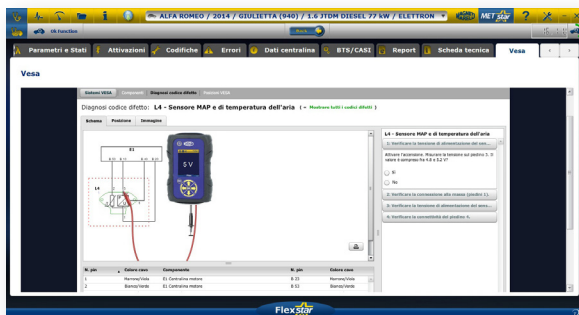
ALFA ROMEO / 2014 / GIULIETTA (940) / 1.6 JTDM DIESEL 77 kW / ELETTRON

MET star

Ok Function

Back

Parametri e Stati | Attivazioni | Codifiche | Errori | Dati centralina | BTS/CASI | Report | Scheda tecnica | Vesa

Vesa

Sistemi VESA | Componenti | Diagnosi codice difetto | Funzioni VESA

Diagnosi codice difetto: L4 - Sensore MAP e di temperatura dell'aria ( - Mostrare tutti i codici difetti )

Schema | Posizione | Immagine

E1

L4

5 V

L4 - Sensore MAP e di temperatura dell'aria

1. Verificare la tensione di alimentazione del sen...

Attivare l'accensione. Misurare la tensione sul piedino 3. Il valore è compreso fra 4.8 e 5.2 V?

Sì

No

2. Verificare la connessione alla massa (piedino 1)...

3. Verificare la tensione di alimentazione del sens...

4. Verificare la connettività del piedino 4...

| N. pin | Colore cavo | Componente | N. pin | Colore cavo |
|---|---|---|---|---|
| 1 | Marrone/Viola | E1 Centralina motore | B:35 | Marrone/Viola |
| 2 | Bianco/Verde | E1 Centralina motore | B:53 | Bianco/Verde |

Flexstar